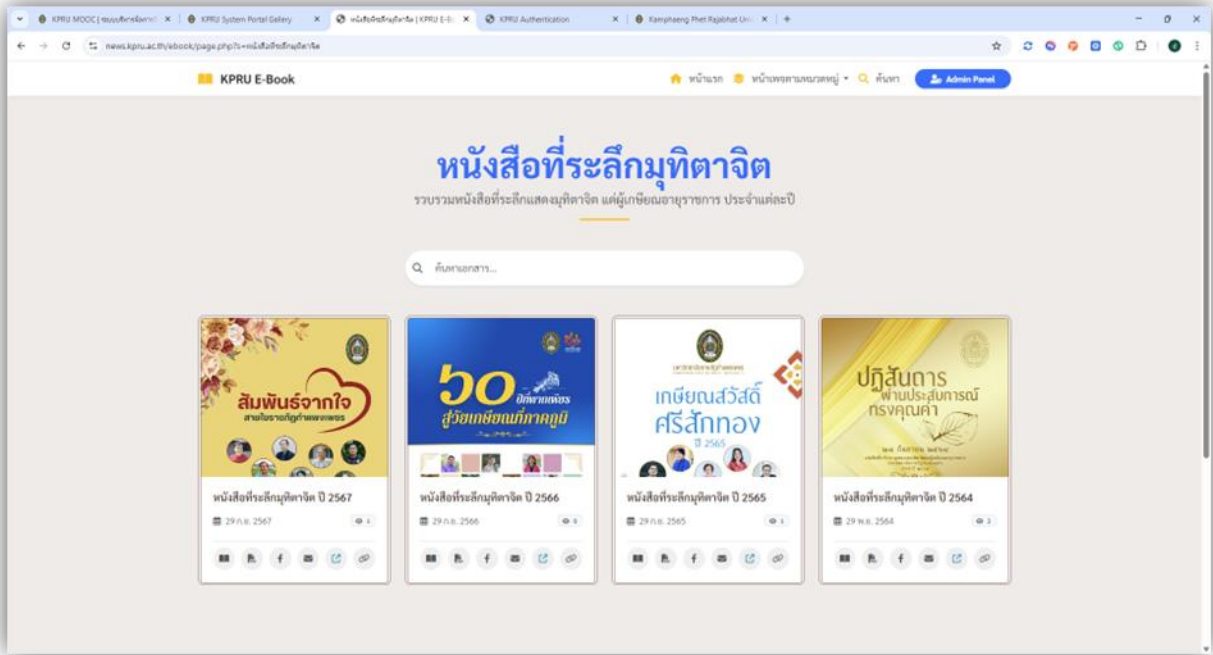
KPRU MOOC | ระบบบริหารจัดการ ×
KPRU System Portal Gallery ×
หนังสือที่ระลึกมุทิตาจิต | KPRU E-B ×
KPRU Authentication ×
Kamphaeng Phet Rajabhat Uni ×

news.kpru.ac.th/ebook/page.php?c=หนังสือที่ระลึกมุทิตาจิต

KPRU E-Book

หน้าแรก หน้าเพจตามหมวดหมู่ ค้นหา Admin Panel

หนังสือที่ระลึกมุทิตาจิต

รวบรวมหนังสือที่ระลึกแสดงมุทิตาจิต แด่ผู้เกษียณอายุราชการ ประจำแต่ละปี

ค้นหาเอกสาร...

สัมพันธ์จากใจ สายใยรากฏกำแพงเพชร

หนังสือที่ระลึกมุทิตาจิต ปี 2567

29 ก.ย. 2567

50 ปีกำแพงเพชร สู่วัยเกษียณที่ทรงคุณค่า

หนังสือที่ระลึกมุทิตาจิต ปี 2566

29 ก.ย. 2566

เกษียณสวัสดิ์ ศรีสักทอง ปี 2565

หนังสือที่ระลึกมุทิตาจิต ปี 2565

29 ก.ย. 2565

ปฏิสันถาร ผ่านประสบการณ์ ทรงคุณค่า

หนังสือที่ระลึกมุทิตาจิต ปี 2564

29 พ.ย. 2564